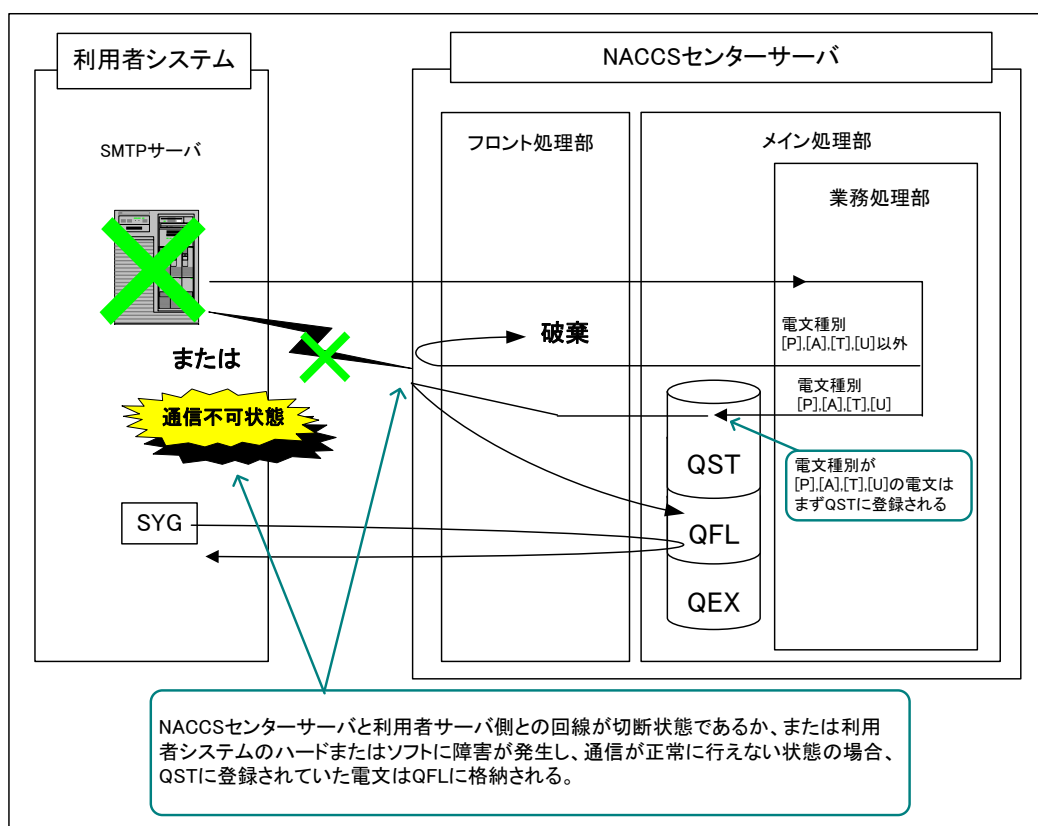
利用者システム

NACCSセンターサーバ

SMTPサーバ

フロント処理部

メイン処理部

業務処理部

破棄

電文種別
[P],[A],[T],[U]以外

電文種別
[P],[A],[T],[U]

または

通信不可状態

QST

QFL

QEX

電文種別が
[P],[A],[T],[U]の電文は
まずQSTに登録される

SYG

NACCSセンターサーバと利用者サーバ側との回線が切断状態であるか、または利用者システムのハードまたはソフトに障害が発生し、通信が正常に行えない状態の場合、QSTに登録されていた電文はQFLに格納される。